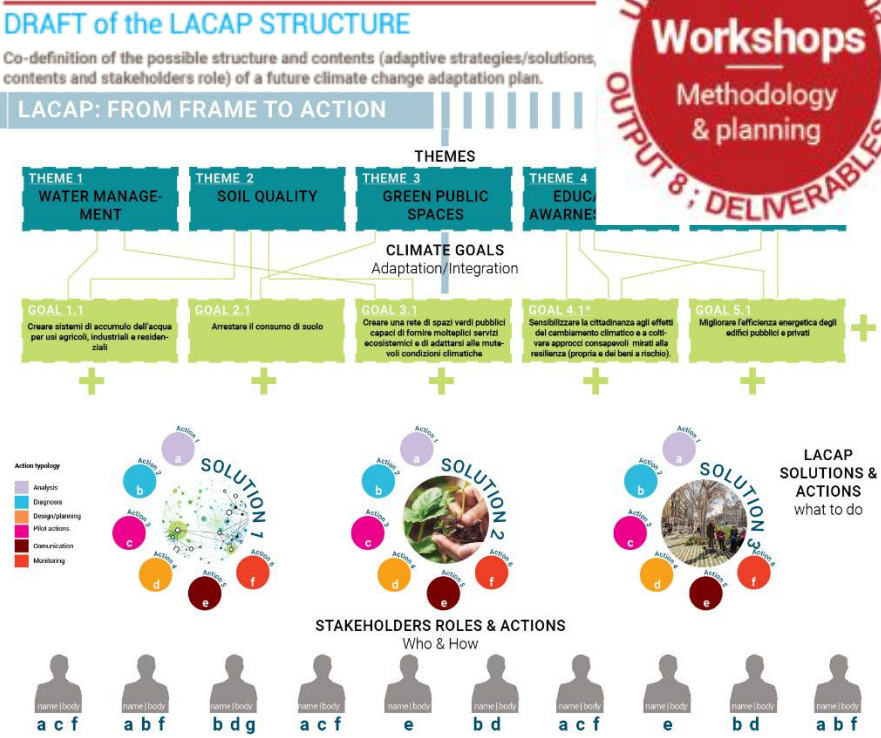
DRAFT of the LACAP STRUCTURE

Co-definition of the possible structure and contents (adaptive strategies/solutions, contents and stakeholders role) of a future climate change adaptation plan.

LACAP: FROM FRAME TO ACTION

Workshops
Methodology & planning
OUTPUT 8 ; DELIVERABLES

THEMES

THEME 1
WATER MANAGEMENT

THEME 2
SOIL QUALITY

THEME 3
GREEN PUBLIC SPACES

THEME 4
EDUCA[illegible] AWARNE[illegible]

CLIMATE GOALS
Adaptation/Integration

GOAL 1.1
Creare sistemi di accumulo dell'acqua per usi agricoli, industriali e residenziali

GOAL 2.1
Arrestare il consumo di suolo

GOAL 3.1
Creare una rete di spazi verdi pubblici capaci di fornire molteplici servizi ecosistemici e di adattarsi alle mutevoli condizioni climatiche

GOAL 4.1*
Sensibilizzare la cittadinanza agli effetti del cambiamento climatico e a coltivare approcci consapevoli mirati alla resilienza (propria e dei beni a rischio).

GOAL 5.1
Migliorare l'efficienza energetica degli edifici pubblici e privati

Action typology
Analysis
Diagnosis
Design/planning
Pilot actions
Comunication
Monitoring

SOLUTION 1
Action 1 a
Action 2 b
Action 3 c
Action 4 d
Action 5 e
Action 6 f

SOLUTION 2
Action 1 a
Action 2 b
Action 3 c
Action 4 d
Action 5 e
Action 6 f

SOLUTION 3
Action 1 a
Action 2 b
Action 3 c
Action 4 d
Action 5 e
Action 6 f

LACAP SOLUTIONS & ACTIONS
what to do

STAKEHOLDERS ROLES & ACTIONS
Who & How

name | body a c f
name | body a b f
name | body b d g
name | body a c f
name | body e
name | body b d
name | body a c f
name | body e
name | body b d
name | body a b f